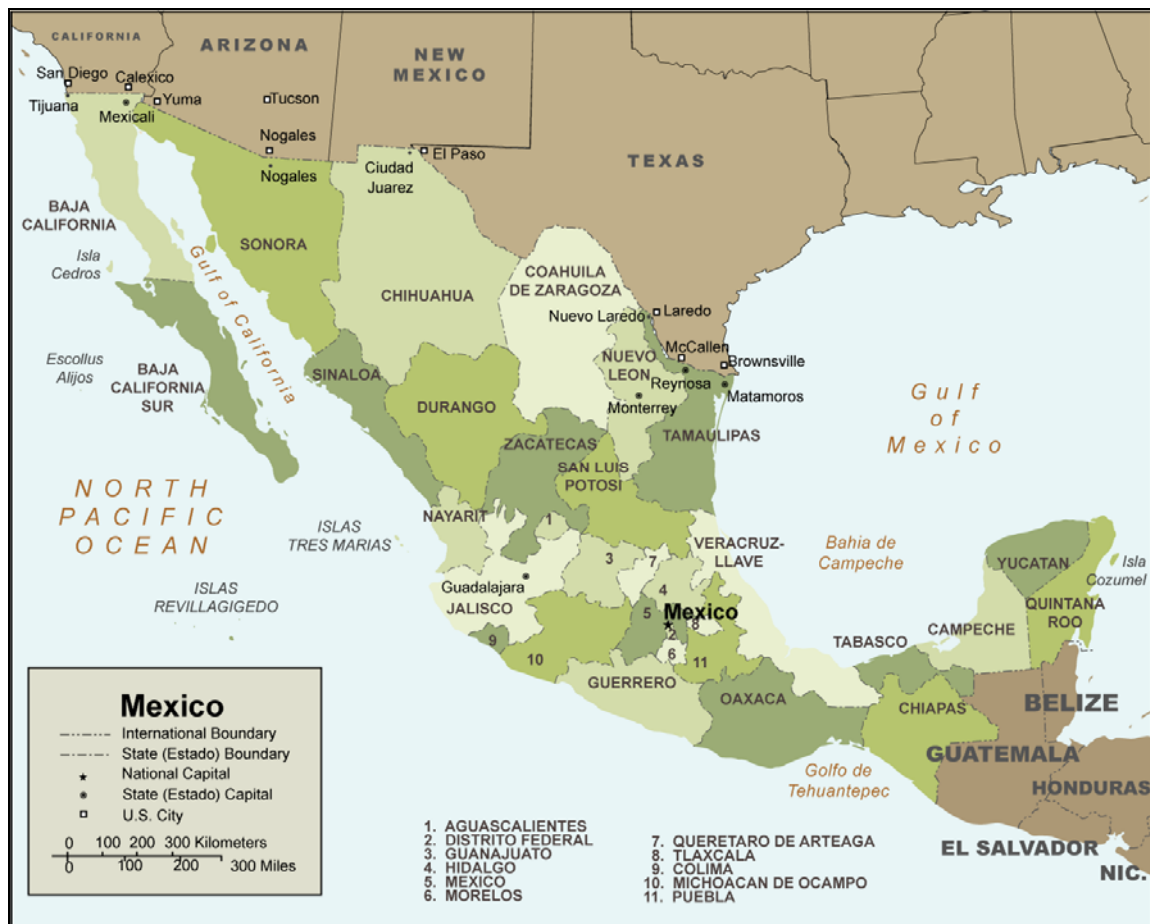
CALIFORNIA
ARIZONA
NEW MEXICO
TEXAS
San Diego
Calexico
Tijuana
Yuma
Tucson
Mexicali
Nogales
Nogales
El Paso
Ciudad Juarez
BAJA CALIFORNIA
Isla Cedros
SONORA
Gulf of California
CHIHUAHUA
COAHUILA DE ZARAGOZA
Laredo
Nuevo Laredo
McCallen
Brownsville
NUEVO LEON
Reynosa
Matamoros
Escollus Alijos
BAJA CALIFORNIA SUR
SINALOA
DURANGO
Monterrey
Gulf of Mexico
TAMAULIPAS
ZACATECAS
SAN LUIS POTOSI
NORTH PACIFIC OCEAN
ISLAS TRES MARIAS
NAYARIT
1
VERACRUZ-LLAVE
Bahia de Campeche
YUCATAN
Isla Cozumel
3
7
ISLAS REVILLAGIGEDO
Guadalajara
JALISCO
4
5
Mexico
8
2
QUINTANA ROO
CAMPECHE
TABASCO
9
10
6
11
GUERRERO
OAXACA
CHIAPAS
BELIZE
GUATEMALA
HONDURAS
Golfo de Tehuantepec
EL SALVADOR
NIC.

Mexico
International Boundary
State (Estado) Boundary
National Capital
State (Estado) Capital
U.S. City
0 100 200 300 Kilometers
0 100 200 300 Miles

1. AGUASCALIENTES
2. DISTRITO FEDERAL
3. GUANAJUATO
4. HIDALGO
5. MEXICO
6. MORELOS
7. QUERETARO DE ARTEAGA
8. TLAXCALA
9. COLIMA
10. MICHOACAN DE OCAMPO
11. PUEBLA